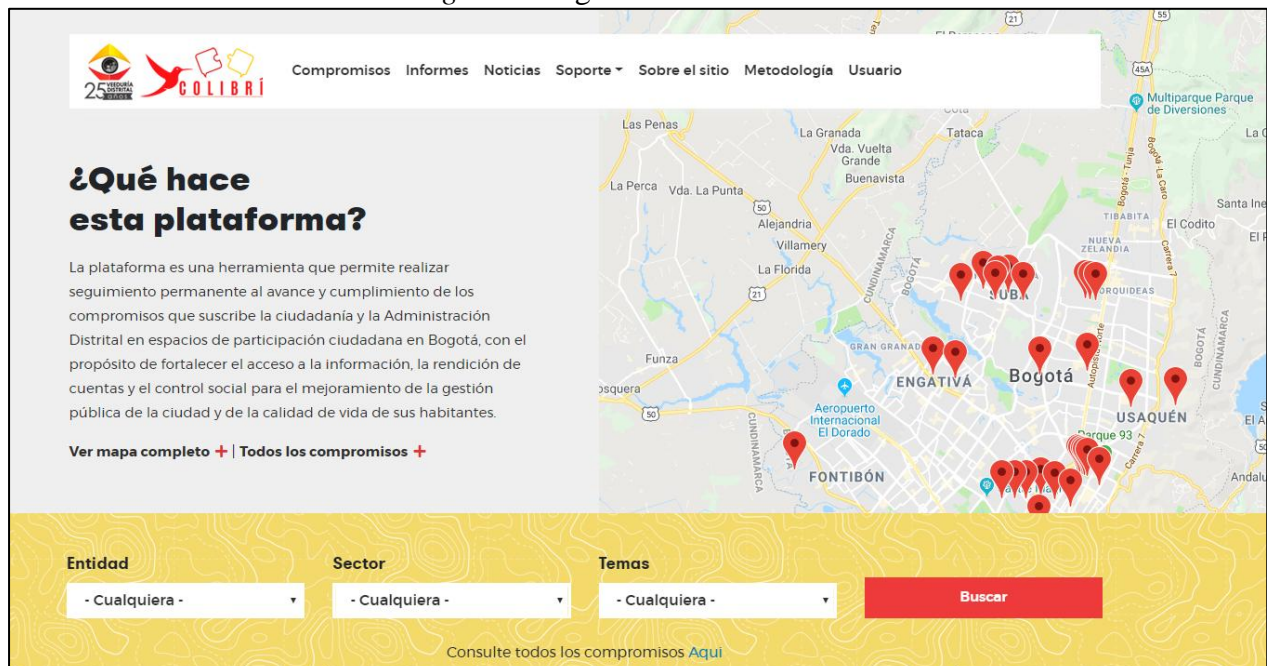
25 VEEDURÍA DISTRITAL

COLIBRÍ

Compromisos Informes Noticias Soporte Sobre el sitio Metodología Usuario

¿Qué hace esta plataforma?

La plataforma es una herramienta que permite realizar seguimiento permanente al avance y cumplimiento de los compromisos que suscribe la ciudadanía y la Administración Distrital en espacios de participación ciudadana en Bogotá, con el propósito de fortalecer el acceso a la información, la rendición de cuentas y el control social para el mejoramiento de la gestión pública de la ciudad y de la calidad de vida de sus habitantes.

Ver mapa completo + | Todos los compromisos +

Las Penas
La Granada
Tataca
Vda. Vuelta Grande
Buenavista
La Perca
Vda. La Punta
Alejandría
Villamery
La Florida
Funza
Multiparque Parque de Diversiones
TIBABITA
El Codito
NUEVA ZELANDIA
SUBA
ORQUIDEAS
GRAN GRANADA
ENGATIVÁ
Bogotá
USAQUÉN
Aeropuerto Internacional El Dorado
Parque 93
FONTIBÓN
CUNDINAMARCA
Mosquera
Santa Ine
Andalu

Entidad
- Cualquiera -

Sector
- Cualquiera -

Temas
- Cualquiera -

Buscar

Consulte todos los compromisos Aqui